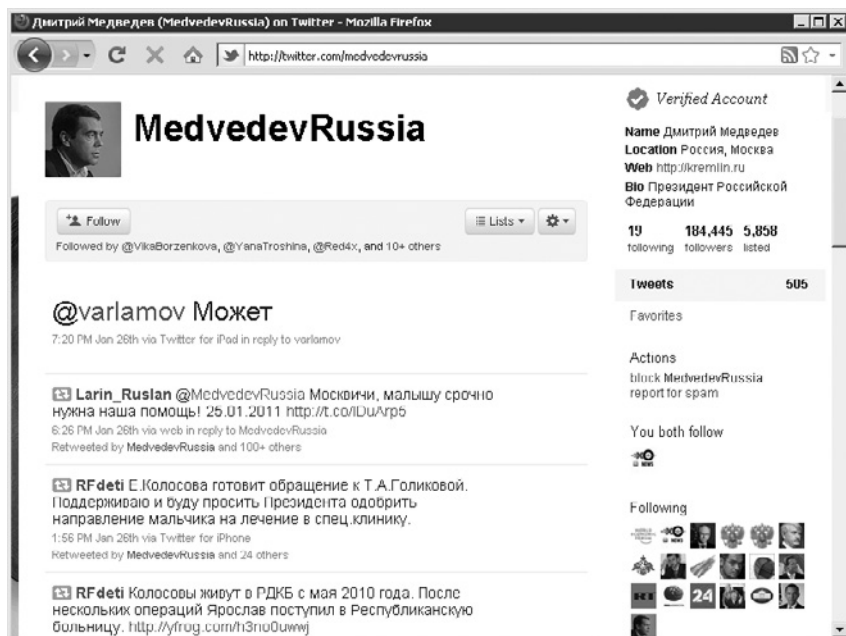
Дмитрий Медведев (MedvedevRussia) on Twitter - Mozilla Firefox

http://twitter.com/medvedevrussia

MedvedevRussia

Follow

Lists

Followed by @VikaBorzenkova, @YanaTroshina, @Red4x, and 10+ others

@varlamov Может

7:20 PM Jan 26th via Twitter for iPad in reply to varlamov

Larin_Ruslan @MedvedevRussia Москвичи, малышу срочно нужна наша помощь! 25.01.2011 http://t.co/lDuArp5
6:26 PM Jan 26th via web in reply to MedvedevRussia
Retweeted by MedvedevRussia and 100+ others

RFdeti Е.Колосова готовит обращение к Т.А.Голиковой. Поддерживаю и буду просить Президента одобрить направление мальчика на лечение в спец.клинику.
1:56 PM Jan 26th via Twitter for iPhone
Retweeted by MedvedevRussia and 24 others

RFdeti Колосовы живут в РДКБ с мая 2010 года. После нескольких операций Ярослав поступил в Республиканскую больницу. http://yfrog.com/h3no0uwwj

Verified Account

Name Дмитрий Медведев
Location Россия, Москва
Web http://kremlin.ru
Bio Президент Российской Федерации

19 following
184,445 followers
5,858 listed

Tweets 505

Favorites

Actions
block MedvedevRussia
report for spam

You both follow

Following

24